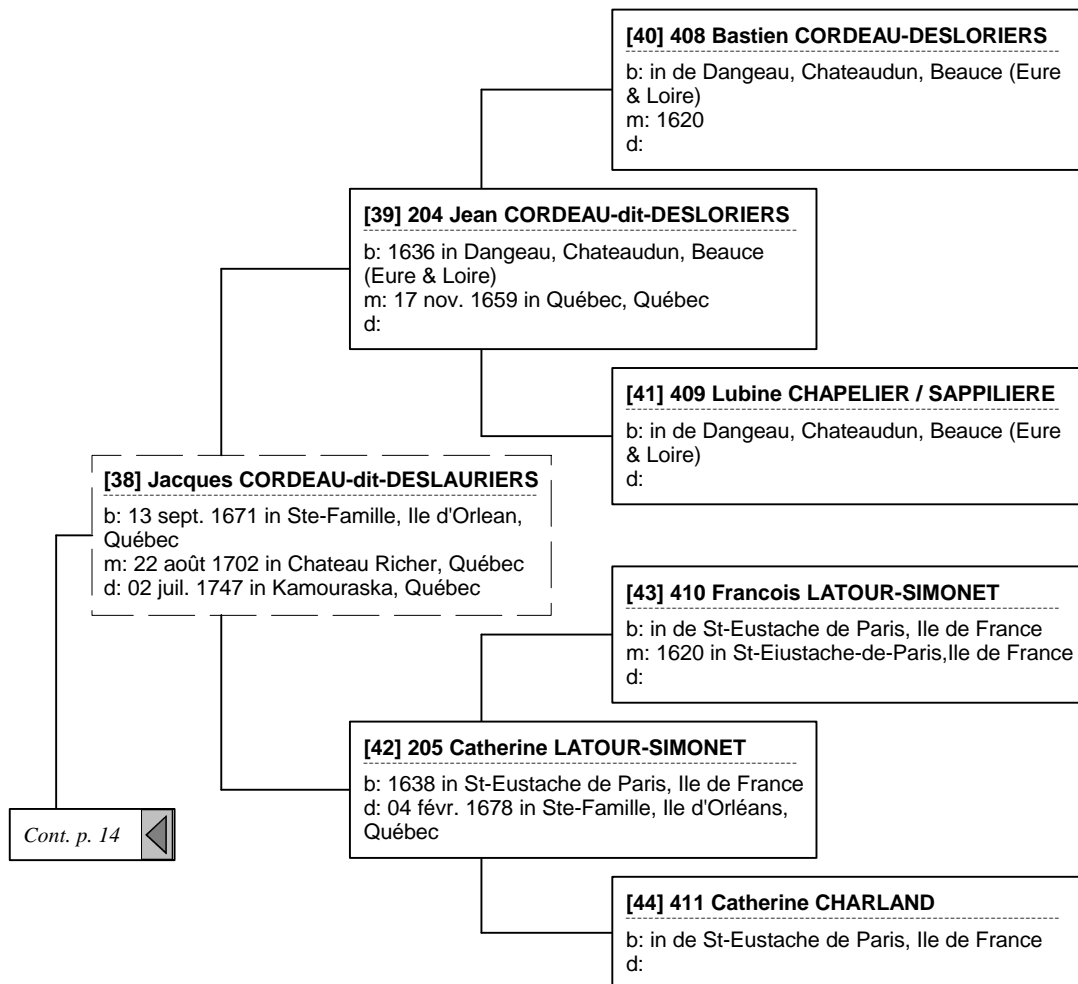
[40] 408 Bastien CORDEAU-DESLORIERS
b: in de Dangeau, Chateaudun, Beauce (Eure & Loire)
m: 1620
d:

[39] 204 Jean CORDEAU-dit-DESLORIERS
b: 1636 in Dangeau, Chateaudun, Beauce (Eure & Loire)
m: 17 nov. 1659 in Québec, Québec
d:

[41] 409 Lubine CHAPELIER / SAPPILIERE
b: in de Dangeau, Chateaudun, Beauce (Eure & Loire)
d:

[38] Jacques CORDEAU-dit-DESLAURIERS
b: 13 sept. 1671 in Ste-Famille, Ile d'Orlean, Québec
m: 22 août 1702 in Chateau Richer, Québec
d: 02 juil. 1747 in Kamouraska, Québec

[43] 410 Francois LATOUR-SIMONET
b: in de St-Eustache de Paris, Ile de France
m: 1620 in St-Eiustache-de-Paris,Ile de France
d:

[42] 205 Catherine LATOUR-SIMONET
b: 1638 in St-Eustache de Paris, Ile de France
d: 04 févr. 1678 in Ste-Famille, Ile d'Orléans, Québec

Cont. p. 14

[44] 411 Catherine CHARLAND
b: in de St-Eustache de Paris, Ile de France
d: